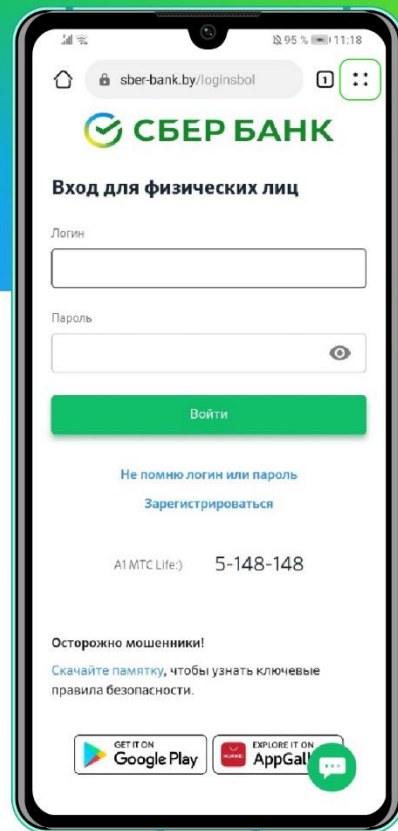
95 % 11:18

sber-bank.by/loginsbol

1

СБЕР БАНК

Вход для физических лиц

Логин

Пароль

Войти

Не помню логин или пароль

Зарегистрироваться

A1 MTC Life:) 5-148-148

Осторожно мошенники!

Скачайте памятку, чтобы узнать ключевые правила безопасности.

GET IT ON Google Play

EXPLORE IT ON AppGal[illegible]